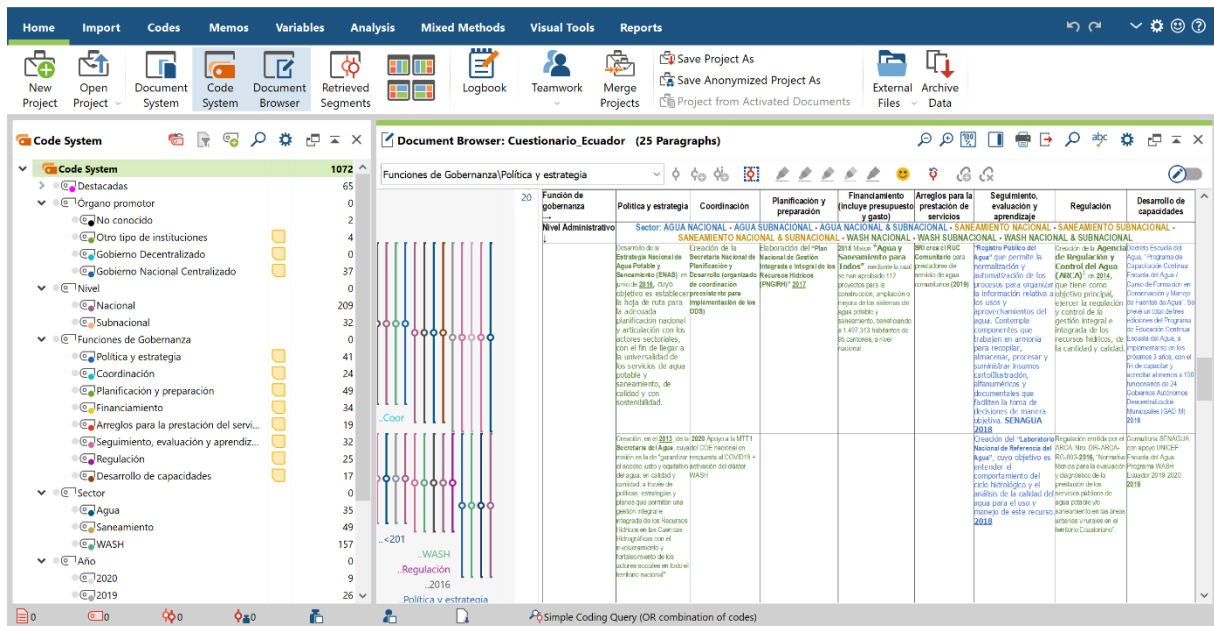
Home Import Codes Memos Variables Analysis Mixed Methods Visual Tools Reports

New Project | Open Project | Document System | Code System | Document Browser | Retrieved Segments | Logbook | Teamwork | Merge Projects | Save Project As | Save Anonymized Project As | Project from Activated Documents | External Files | Archive Data

Code System

Code System 1072
Destacadas 65
Órgano promotor 0
No conocido 2
Otro tipo de instituciones 4
Gobierno Decentralizado 0
Gobierno Nacional Centralizado 37
Nivel 0
Nacional 209
Subnacional 32
Funciones de Gobernanza 0
Política y estrategia 41
Coordinación 24
Planificación y preparación 49
Financiamiento 34
Arreglos para la prestación del servi... 19
Seguimiento, evaluación y aprendiz... 32
Regulación 25
Desarrollo de capacidades 17
Sector 0
Agua 35
Saneamiento 49
WASH 157
Año 0
2020 9
2019 26

Document Browser: Cuestionario_Ecuador (25 Paragraphs)

Funciones de Gobernanza\Política y estrategia

20

| Función de gobernanza | Política y estrategia | Coordinación | Planificación y preparación | Financiamiento (incluye presupuesto y gasto) | Arreglos para la prestación de servicios | Seguimiento, evaluación y aprendizaje | Regulación | Desarrollo de capacidades |
|---|---|---|---|---|---|---|---|---|
| Nivel Administrativo | Sector: AGUA NACIONAL - AGUA SUBNACIONAL - AGUA NACIONAL & SUBNACIONAL - SANEAMIENTO NACIONAL - SANEAMIENTO SUBNACIONAL - SANEAMIENTO NACIONAL & SUBNACIONAL - WASH NACIONAL - WASH SUBNACIONAL - WASH NACIONAL & SUBNACIONAL | | | | | | | |
| | Desarrollo de la Estrategia Nacional de Agua Potable y Saneamiento (ENAS) en junio de 2016, cuyo objetivo es establecer la hoja de ruta para la adecuada planificación nacional y articulación con los actores sectoriales, con el fin de llegar a la universalidad de los servicios de agua potable y saneamiento, de calidad y con sostenibilidad. | Creación de la Secretaría Nacional de Planificación y Desarrollo (organizado proveniente para implementación de los ODS) | Elaboración del "Plan Nacional de Gestión Integrada e Integral de los Recursos Hídricos (PNGIRH)" 2017 | 2018 Misión "Agua y Saneamiento para Todos" mediante la cual se han aprobado 112 proyectos para la construcción, ampliación o mejora de los sistemas de agua potable y saneamiento, beneficiando a 1.497.313 habitantes de 95 cantones, a nivel nacional. | SRI crea el RUC Comunitario para prestadores de servicio de agua comunitarios (2019) | "Registro Público del Agua" que permite la normalización y automatización de los procesos para organizar la información relativa a los usos y aprovechamientos del agua. Contempla componentes que trabajan en armonía para recopilar, almacenar, procesar y suministrar insumos cartográficos, alfanuméricos y documentales que faciliten la toma de decisiones de manera objetiva. SENAGUA 2018 | Creación de la Agencia de Regulación y Control del Agua ("ARCA") en 2014, que tiene como objetivo principal, ejercer la regulación y control de la gestión integral e integrada de los recursos hídricos, de la cantidad y calidad. | Distrito Escuela del Agua, "Programa de Capacitación Continua Escuela del Agua" / Curso de Formación en Conservación y Manejo de Fuentes de Agua". Se prevé un total de tres ediciones del Programa de Educación Continua Escuela del Agua, a implementarse en los próximos 3 años, con el fin de capacitar y acreditar al menos a 100 funcionarios de 24 Gobiernos Autónomos Descentralizados Municipales (GAD M) 2018 |
| | Creación, en el 2013, de la Secretaría del Agua, cuya misión es la de "garantizar el acceso justo y equitativo del agua, en calidad y cantidad, a través de políticas, estrategias y planes que permitan una gestión integral e integrada de los Recursos Hídricos en las Cuencas Hidrográficas con el involucramiento y fortalecimiento de los actores sociales en todo el territorio nacional" | 2020 Apoyo a la MTT1 COE nacional en respuesta al COVID19 + activación del clúster WASH | | | | Creación del "Laboratorio Nacional de Referencia del Agua", cuyo objetivo es entender el comportamiento del ciclo hidrológico y el análisis de la calidad del agua para el uso y manejo de este recurso. 2018 | Regulación emitida por el ARCA Nro. DIR-ARCA-RG-003-2016, "Normativa técnica para la evaluación y diagnóstico de la prestación de los servicios públicos de agua potable y/o saneamiento en las áreas urbanas y rurales en el territorio Ecuatoriano". | Consultoría SENAGUA con apoyo UNICEF Programa WASH Ecuador 2019-2020 2019 |

..Coor
..<201
..WASH
..Regulación
..2016
Política y estrategia

Simple Coding Query (OR combination of codes)